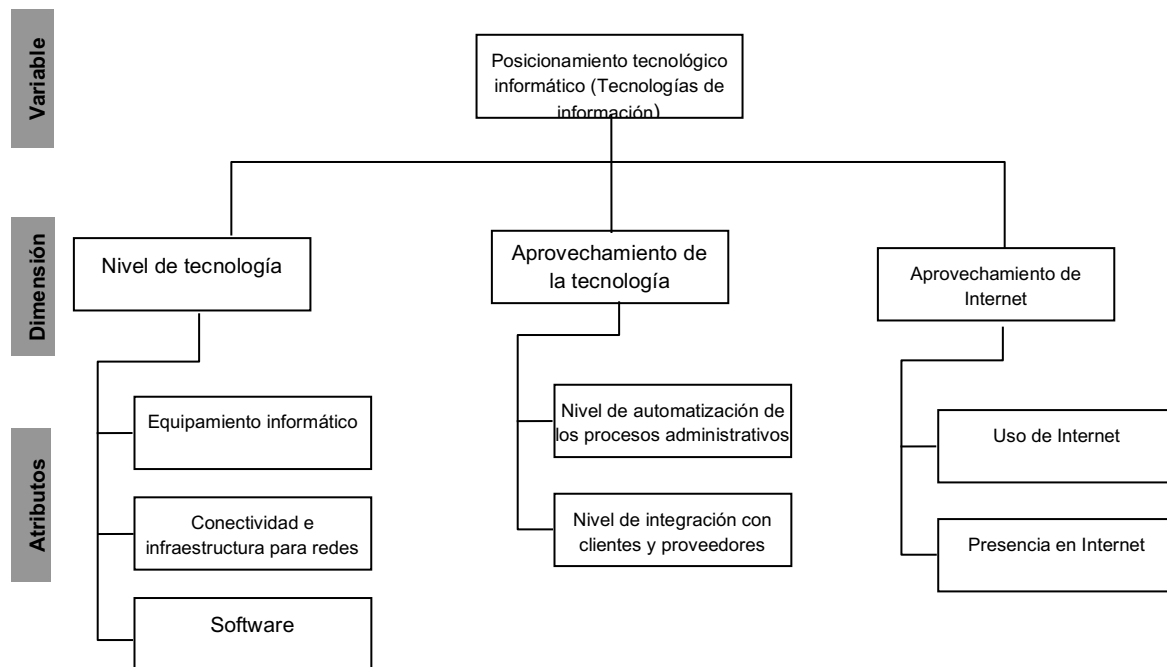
Variable

Posicionamiento tecnológico informático (Tecnologías de información)

Dimensión

Nivel de tecnología

Aprovechamiento de la tecnología

Aprovechamiento de Internet

Atributos

Equipamiento informático

Conectividad e infraestructura para redes

Software

Nivel de automatización de los procesos administrativos

Nivel de integración con clientes y proveedores

Uso de Internet

Presencia en Internet